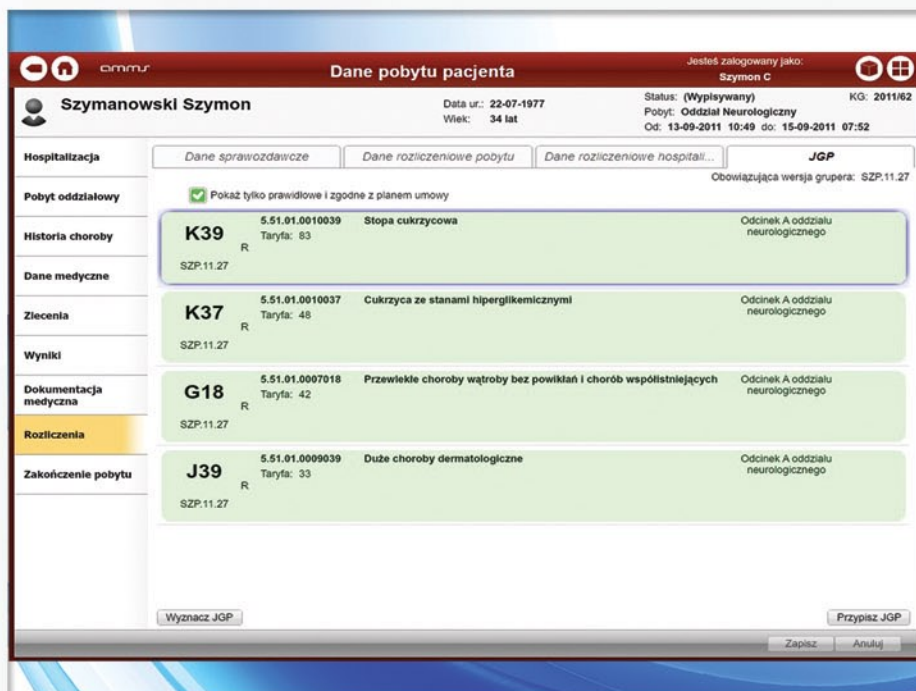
amms

Dane pobytu pacjenta

Jesteś zalogowany jako: Szymon C

Szymanowski Szymon

Data ur.: 22-07-1977
Wiek: 34 lat

Status: (Wypisywany)
Pobyt: Oddział Neurologiczny
Od: 13-09-2011 10:49 do: 15-09-2011 07:52

KG: 2011/62

Hospitalizacja

Pobyt oddziałowy

Historia choroby

Dane medyczne

Zlecenia

Wyniki

Dokumentacja medyczna

Rozliczenia

Zakończenie pobytu

Dane sprawozdawcze | Dane rozliczeniowe pobytu | Dane rozliczeniowe hospitali... | JGP

Obowiązująca wersja grupera: SZP.11.27

Pokaż tylko prawidłowe i zgodne z planem umowy

K39 R SZP.11.27
5.51.01.0010039 Taryfa: 83
Stopa cukrzycowa
Odcinek A oddziału neurologicznego

K37 R SZP.11.27
5.51.01.0010037 Taryfa: 48
Cukrzyca ze stanami hiperglikemicznymi
Odcinek A oddziału neurologicznego

G18 R SZP.11.27
5.51.01.0007018 Taryfa: 42
Przewlekłe choroby wątroby bez powikłań i chorób współistniejących
Odcinek A oddziału neurologicznego

J39 R SZP.11.27
5.51.01.0009039 Taryfa: 33
Duże choroby dermatologiczne
Odcinek A oddziału neurologicznego

Wyznacz JGP

Przypisz JGP

Zapisz

Anuluj